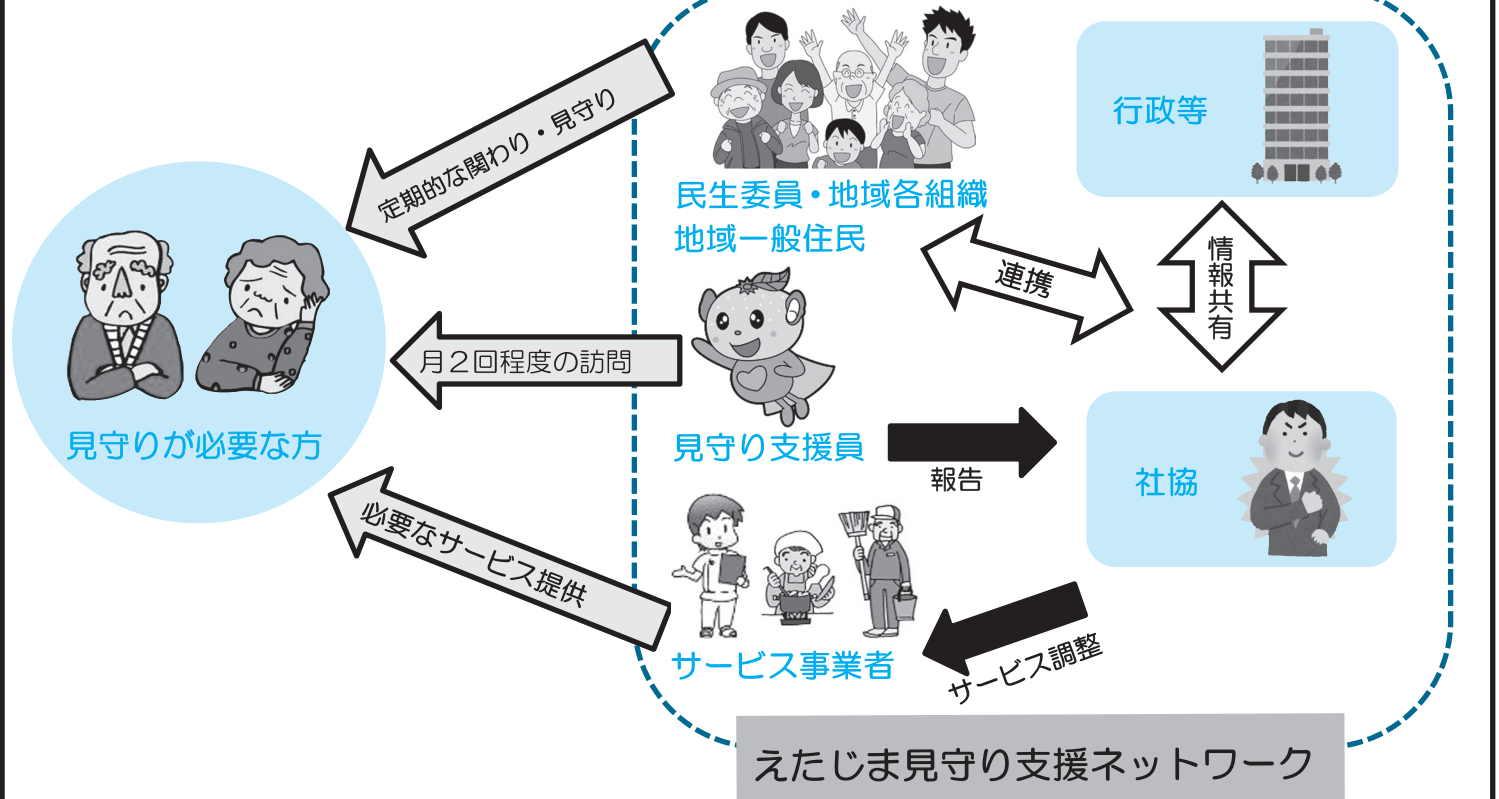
定期的な関わり・見守り

民生委員・地域各組織
地域一般住民

行政等

連携

情報共有

見守りが必要な方

月２回程度の訪問

見守り支援員

報告

社協

必要なサービス提供

サービス事業者

サービス調整

えたじま見守り支援ネットワーク